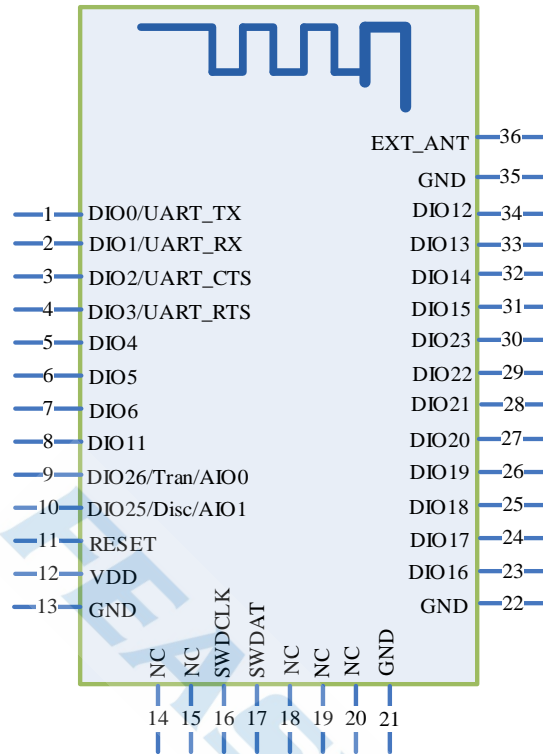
EXT_ANT 36
GND 35
1 DIO0/UART_TX
DIO12 34
2 DIO1/UART_RX
DIO13 33
3 DIO2/UART_CTS
DIO14 32
4 DIO3/UART_RTS
DIO15 31
5 DIO4
DIO23 30
6 DIO5
DIO22 29
7 DIO6
DIO21 28
8 DIO11
DIO20 27
9 DIO26/Tran/AIO0
DIO19 26
10 DIO25/Disc/AIO1
DIO18 25
11 RESET
DIO17 24
12 VDD
DIO16 23
13 GND
GND 22

NC 14
NC 15
SWDCLK 16
SWDAT 17
NC 18
NC 19
NC 20
GND 21